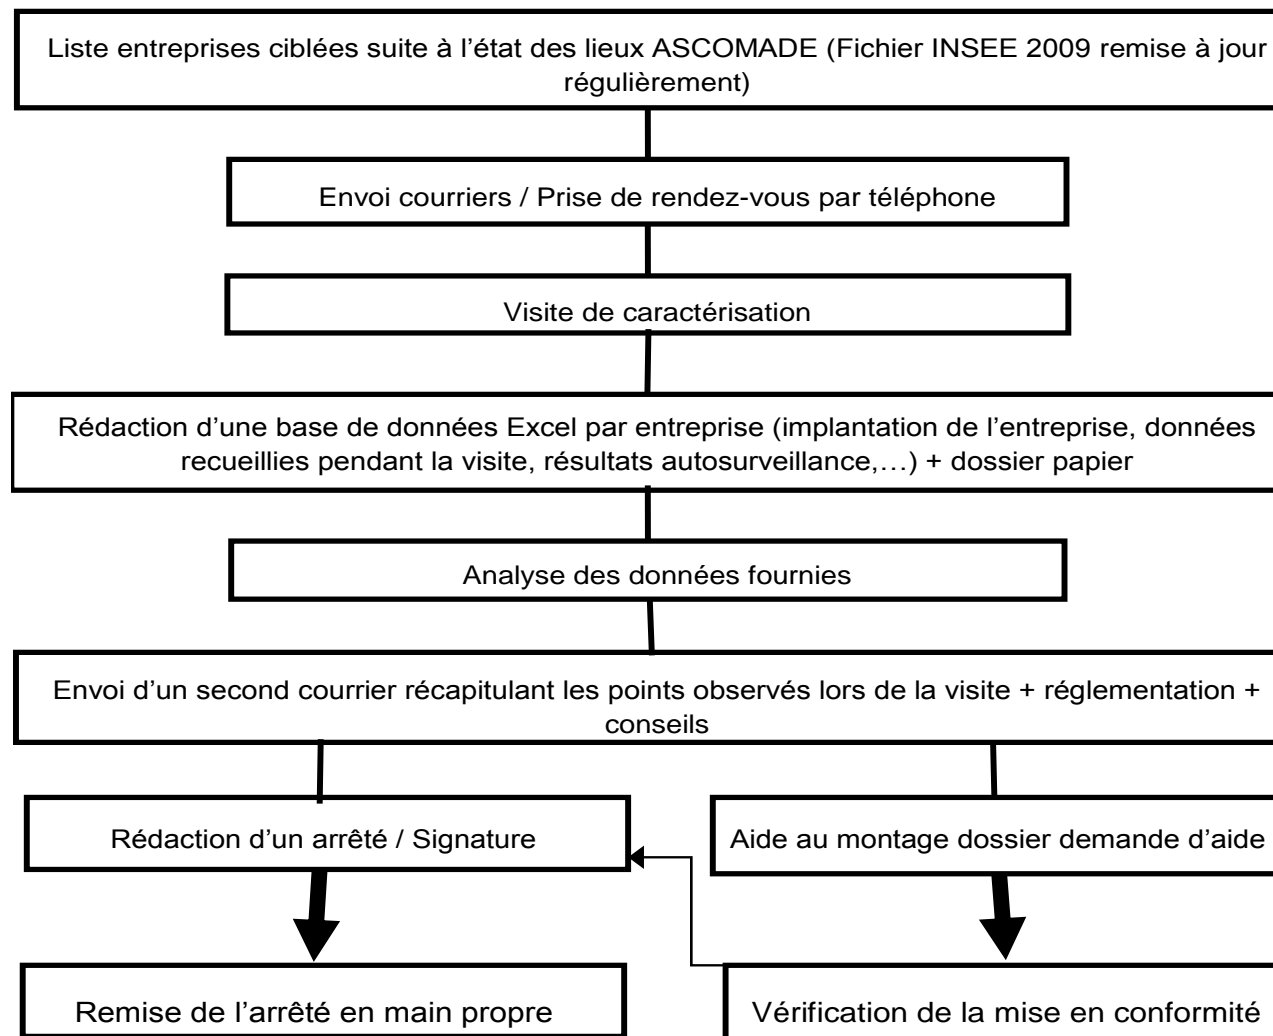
Liste entreprises ciblées suite à l'état des lieux ASCOMADE (Fichier INSEE 2009 remise à jour régulièrement)

Envoi courriers / Prise de rendez-vous par téléphone

Visite de caractérisation

Rédaction d'une base de données Excel par entreprise (implantation de l'entreprise, données recueillies pendant la visite, résultats autosurveillance,…) + dossier papier

Analyse des données fournies

Envoi d'un second courrier récapitulant les points observés lors de la visite + réglementation + conseils

Rédaction d'un arrêté / Signature

Aide au montage dossier demande d'aide

Remise de l'arrêté en main propre

Vérification de la mise en conformité